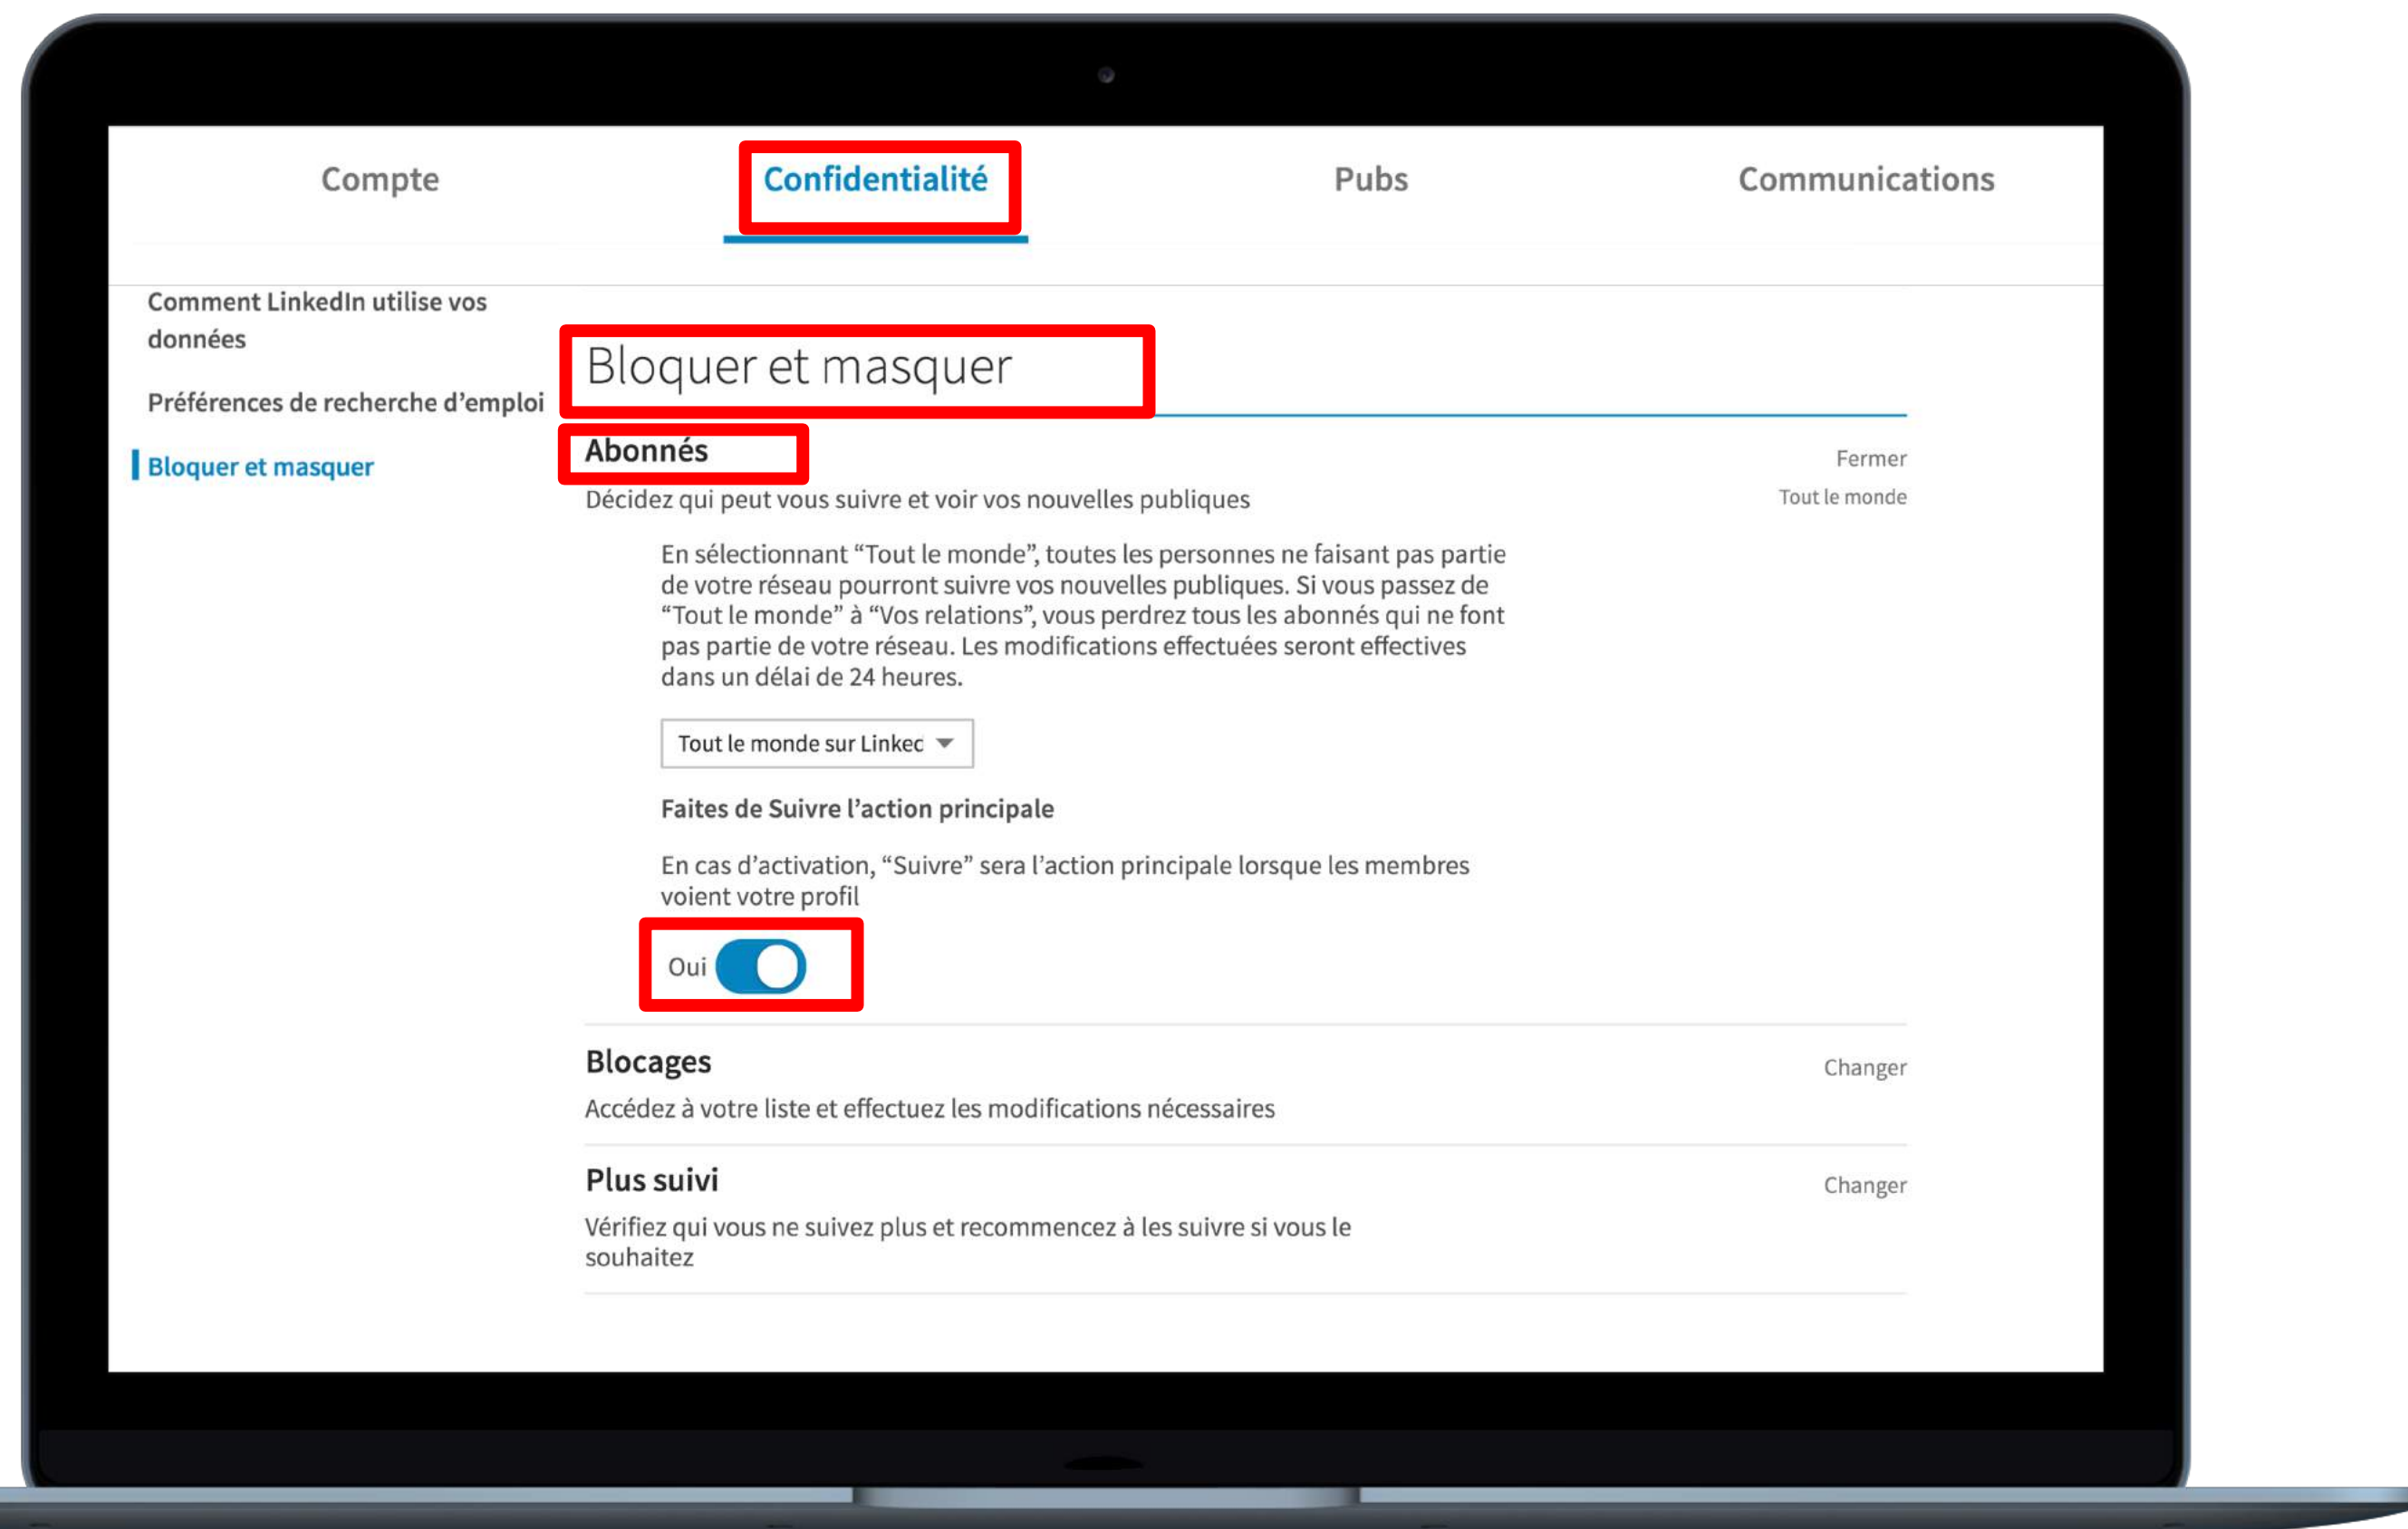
Compte

Confidentialité

Pubs

Communications

Comment LinkedIn utilise vos données

Préférences de recherche d’emploi

Bloquer et masquer

Bloquer et masquer

Abonnés

Fermer

Tout le monde

Décidez qui peut vous suivre et voir vos nouvelles publiques

En sélectionnant “Tout le monde”, toutes les personnes ne faisant pas partie de votre réseau pourront suivre vos nouvelles publiques. Si vous passez de “Tout le monde” à “Vos relations”, vous perdrez tous les abonnés qui ne font pas partie de votre réseau. Les modifications effectuées seront effectives dans un délai de 24 heures.

Tout le monde sur Linkec

Faites de Suivre l’action principale

En cas d’activation, “Suivre” sera l’action principale lorsque les membres voient votre profil

Oui

Blocages

Changer

Accédez à votre liste et effectuez les modifications nécessaires

Plus suivi

Changer

Vérifiez qui vous ne suivez plus et recommencez à les suivre si vous le souhaitez